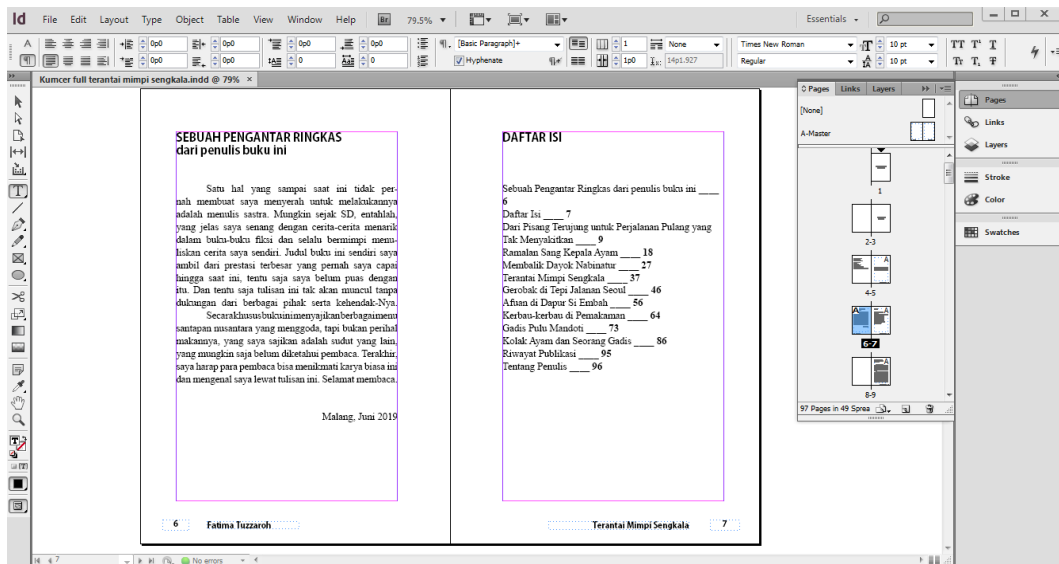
Id File Edit Layout Type Object Table View Window Help Br 79.5%

Essentials

0p0 0p0 0p0 0p0 0p0 0p0 0 0

[Basic Paragraph]+ Hyphenate

1 1p0 14p1.927 None

Times New Roman Regular 10 pt 10 pt

Kumcer full terantai mimpi sengkala.indd @ 79%

SEBUAH PENGANTAR RINGKAS
dari penulis buku ini

Satu hal yang sampai saat ini tidak pernah membuat saya menyerah untuk melakukannya adalah menulis sastra. Mungkin sejak SD, entahlah, yang jelas saya senang dengan cerita-cerita menarik dalam buku-buku fiksi dan selalu bermimpi menuliskan cerita saya sendiri. Judul buku ini sendiri saya ambil dari prestasi terbesar yang pernah saya capai hingga saat ini, tentu saja saya belum puas dengan itu. Dan tentu saja tulisan ini tak akan muncul tanpa dukungan dari berbagai pihak serta kehendak-Nya.

Secarakhususbukuinimenyajikanberbagaimenu santapan nusantara yang menggoda, tapi bukan perihal makannya, yang saya sajikan adalah sudut yang lain, yang mungkin saja belum diketahui pembaca. Terakhir, saya harap para pembaca bisa menikmati karya bisa ini dan mengenal saya lewat tulisan ini. Selamat membaca.

Malang, Juni 2019

6 Fatima Tuzzaroh

DAFTAR ISI

Sebuah Pengantar Ringkas dari penulis buku ini ____ 6
Daftar Isi ____ 7
Dari Pisang Terujung untuk Perjalanan Pulang yang Tak Menyakitkan ____ 9
Ramalan Sang Kepala Ayam ____ 18
Membalik Dayok Nabinatur ____ 27
Terantai Mimpi Sengkala ____ 37
Gerobak di Tepi Jalanan Seoul ____ 46
Afuan di Dapur Si Embah ____ 56
Kerbau-kerbau di Pemakaman ____ 64
Gadis Pulu Mandoti ____ 73
Kolak Ayam dan Seorang Gadis ____ 86
Riwayat Publikasi ____ 95
Tentang Penulis ____ 96

Terantai Mimpi Sengkala 7

Pages Links Layers
[None]
A-Master
1
2-3
4-5
6-7
8-9
97 Pages in 49 Sprea

Pages
Links
Layers
Stroke
Color
Swatches

No errors